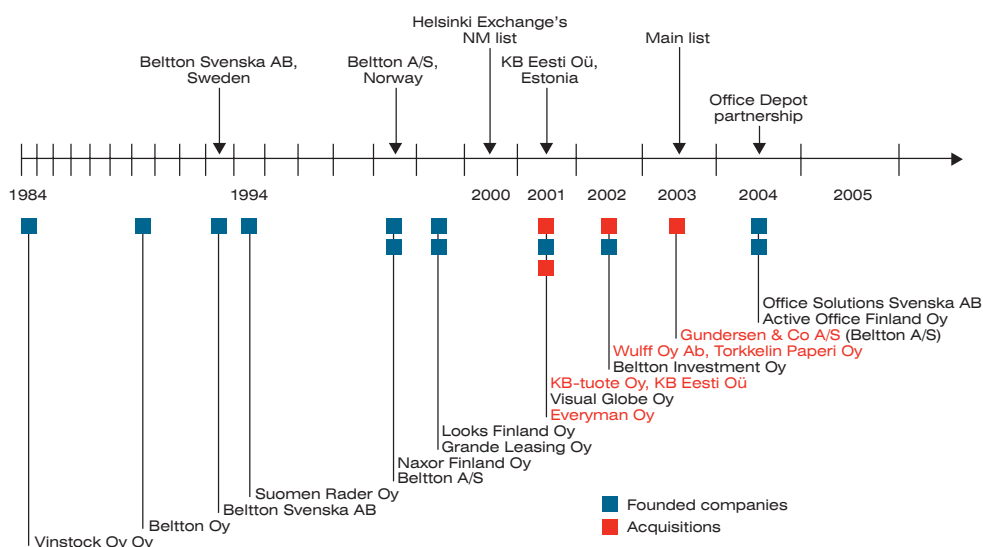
Helsinki Exchange's NM list

Beltton Svenska AB, Sweden

Beltton A/S, Norway

KB Eesti Oü, Estonia

Main list

Office Depot partnership

1984

1994

2000

2001

2002

2003

2004

2005

Office Solutions Svenska AB
Active Office Finland Oy
Gundersen & Co A/S (Beltton A/S)
Wulff Oy Ab, Torkkelin Paperi Oy
Beltton Investment Oy
KB-tuote Oy, KB Eesti Oü
Visual Globe Oy
Everyman Oy
Looks Finland Oy
Grande Leasing Oy
Naxor Finland Oy
Beltton A/S
Suomen Rader Oy
Beltton Svenska AB
Beltton Oy
Vinstock Oy Oy

Founded companies
Acquisitions